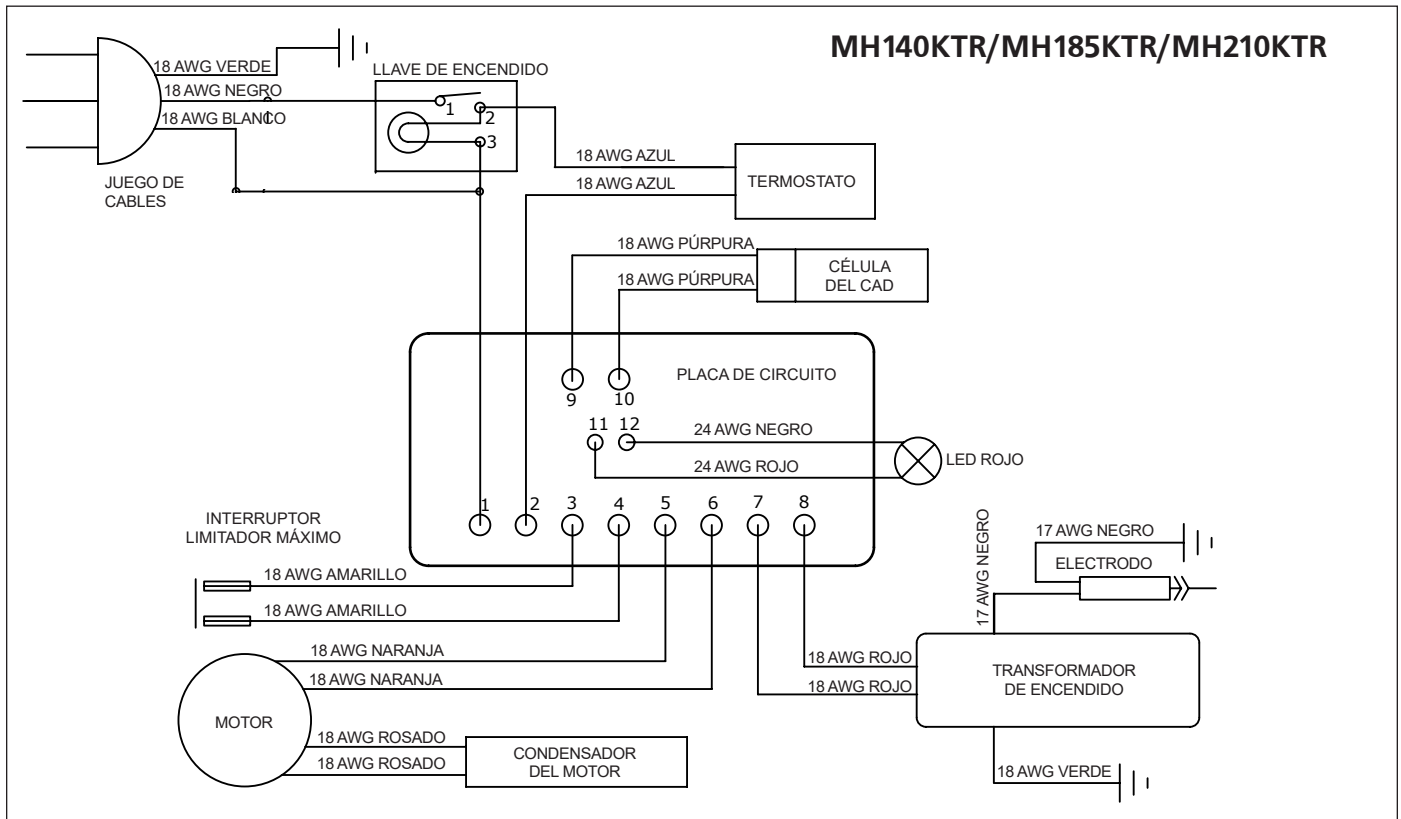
MH140KTR/MH185KTR/MH210KTR

18 AWG VERDE
18 AWG NEGRO
18 AWG BLANCO
JUEGO DE CABLES

LLAVE DE ENCENDIDO
1
2
3

18 AWG AZUL
18 AWG AZUL
TERMOSTATO

18 AWG PÚRPURA
18 AWG PÚRPURA
CÉLULA DEL CAD

PLACA DE CIRCUITO
9
10
11
12
24 AWG NEGRO
24 AWG ROJO
LED ROJO

1
2
3
4
5
6
7
8

INTERRUPTOR LIMITADOR MÁXIMO
18 AWG AMARILLO
18 AWG AMARILLO

17 AWG NEGRO
17 AWG NEGRO
ELECTRODO

18 AWG NARANJA
18 AWG NARANJA
MOTOR

18 AWG ROJO
18 AWG ROJO
TRANSFORMADOR DE ENCENDIDO

18 AWG ROSADO
18 AWG ROSADO
CONDENSADOR DEL MOTOR

18 AWG VERDE